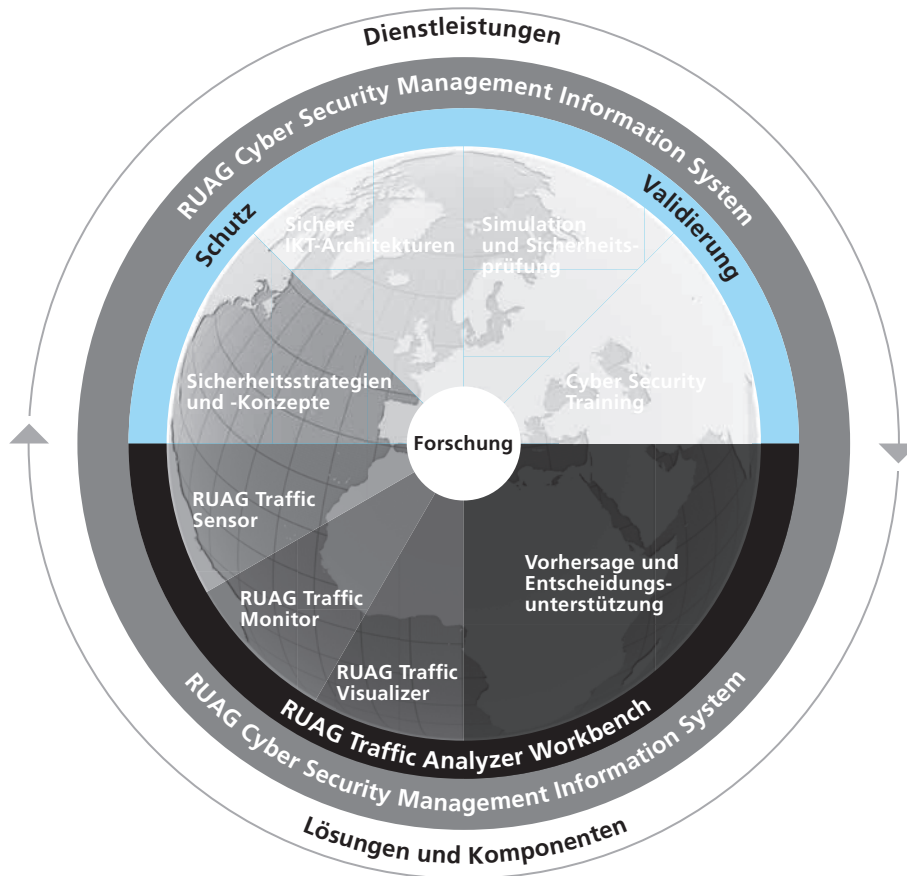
Dienstleistungen

RUAG Cyber Security Management Information System

Schutz

Validierung

Sichere IKT-Architekturen

Simulation und Sicherheitsprüfung

Sicherheitsstrategien und -Konzepte

Cyber Security Training

Forschung

RUAG Traffic Sensor

RUAG Traffic Monitor

RUAG Traffic Visualizer

Vorhersage und Entscheidungsunterstützung

RUAG Traffic Analyzer Workbench

RUAG Cyber Security Management Information System

Lösungen und Komponenten